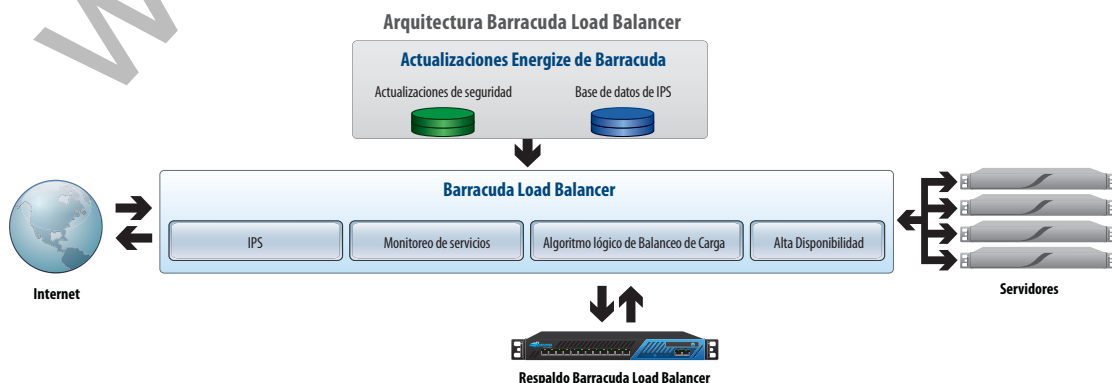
Arquitectura Barracuda Load Balancer

Actualizaciones Energize de Barracuda

Actualizaciones de seguridad

Base de datos de IPS

Barracuda Load Balancer

IPS

Monitoreo de servicios

Algoritmo lógico de Balanceo de Carga

Alta Disponibilidad

Internet

Servidores

Respaldo Barracuda Load Balancer